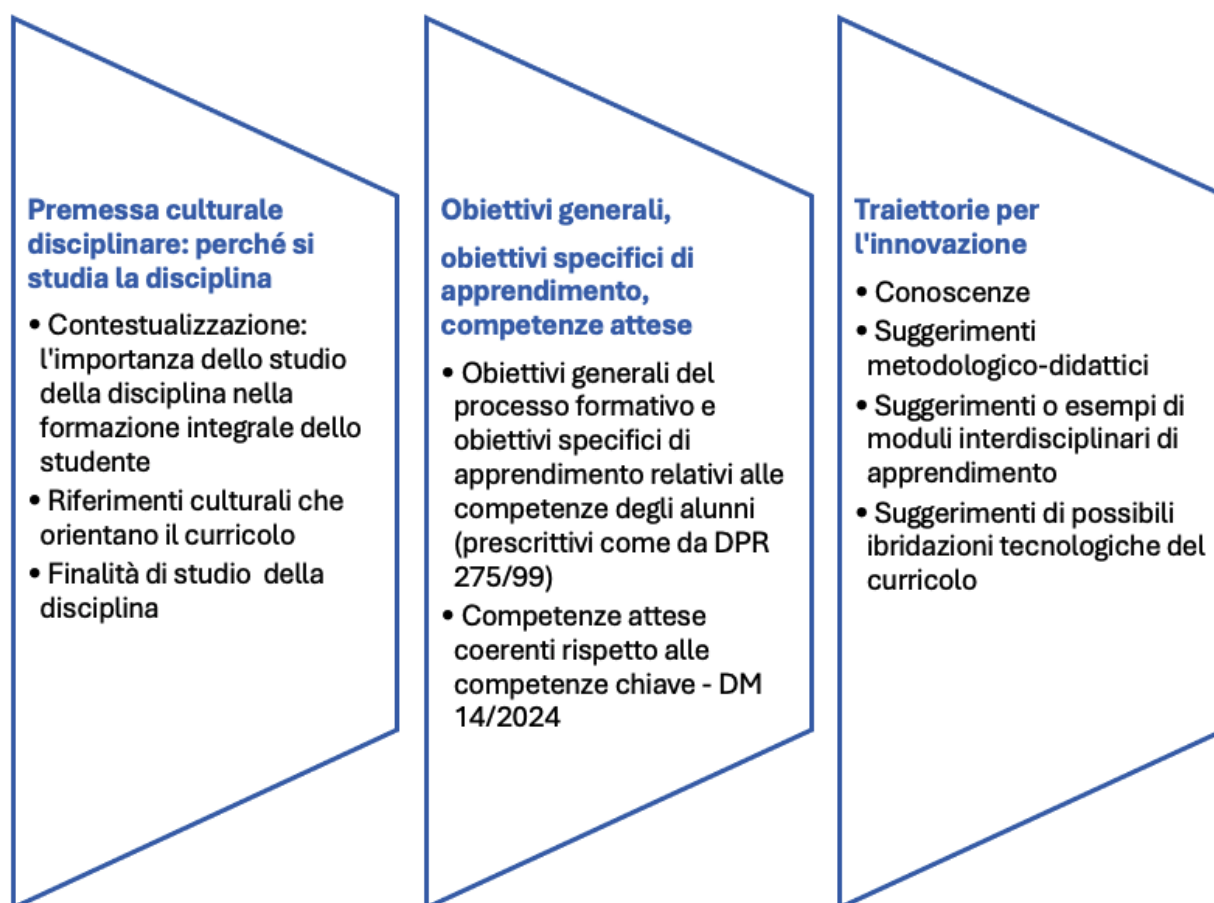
Premessa culturale disciplinare: perché si studia la disciplina

• Contestualizzazione: l'importanza dello studio della disciplina nella formazione integrale dello studente
• Riferimenti culturali che orientano il curricolo
• Finalità di studio della disciplina

Obiettivi generali,

obiettivi specifici di apprendimento, competenze attese

• Obiettivi generali del processo formativo e obiettivi specifici di apprendimento relativi alle competenze degli alunni (prescrittivi come da DPR 275/99)
• Competenze attese coerenti rispetto alle competenze chiave - DM 14/2024

Traiettorie per l'innovazione

• Conoscenze
• Suggerimenti metodologico-didattici
• Suggerimenti o esempi di moduli interdisciplinari di apprendimento
• Suggerimenti di possibili ibridazioni tecnologiche del curricolo